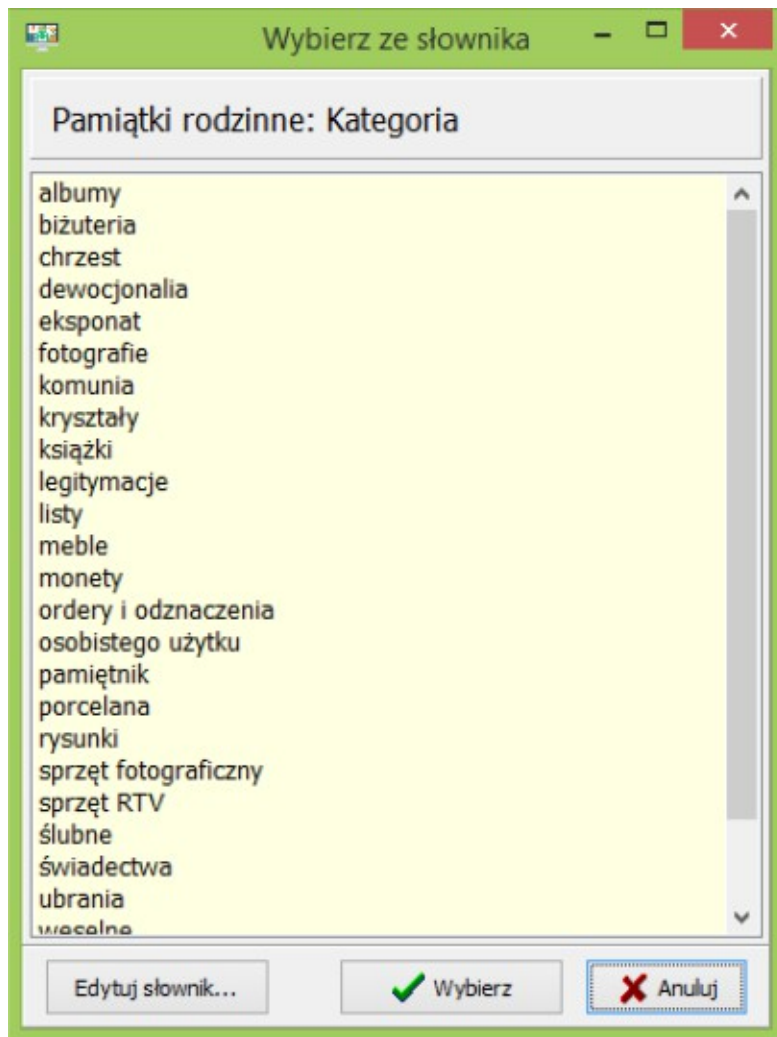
Wybierz ze słownika

Pamiątki rodzinne: Kategoria

albumy
biżuteria
chrzest
dewocjonalia
eksponat
fotografie
komunia
kryształy
książki
legitymacje
listy
meble
monety
ordery i odznaczenia
osobistego użytku
pamiętnik
porcelana
rysunki
sprzęt fotograficzny
sprzęt RTV
ślubne
świadectwa
ubrania
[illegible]

Edytuj słownik...
Wybierz
Anuluj